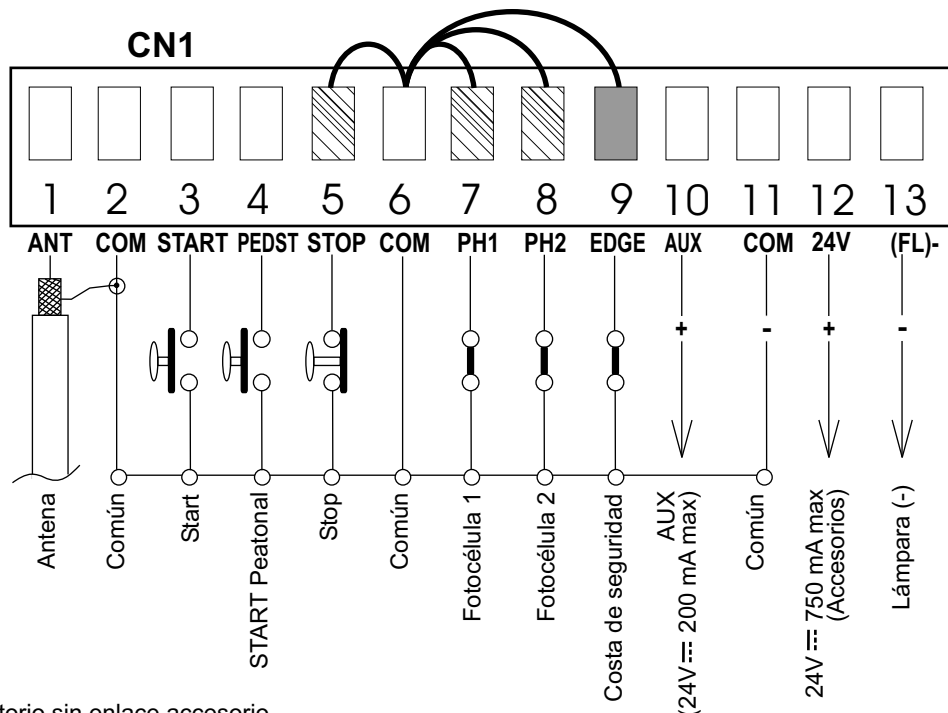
CN1

1 2 3 4 5 6 7 8 9 10 11 12 13

ANT COM START PEDST STOP COM PH1 PH2 EDGE AUX COM 24V (FL)-

+ - + -

Antena
Común
Start
START Peatonal
Stop
Común
Fotocélula 1
Fotocélula 2
Costa de seguridad
AUX (24V ⎓ 200 mA max)
Común
24V ⎓ 750 mA max (Accesorios)
Lámpara (-)

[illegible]terio sin enlace accesorio